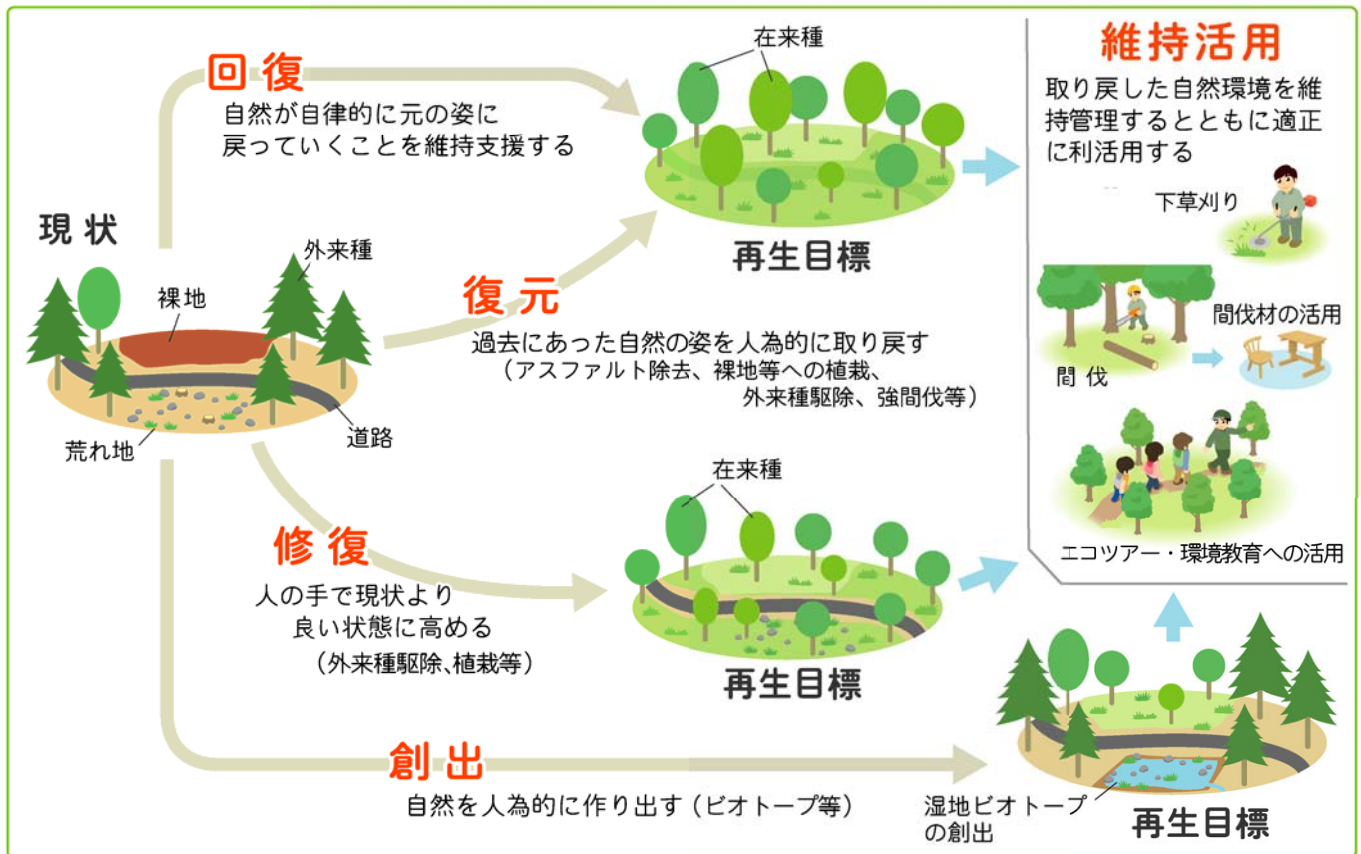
現状

裸地

外来種

荒れ地

道路

回復
自然が自律的に元の姿に戻っていくことを維持支援する

在来種

再生目標

復元
過去にあった自然の姿を人為的に取り戻す
（アスファルト除去、裸地等への植栽、外来種駆除、強間伐等）

修復
人の手で現状より良い状態に高める
（外来種駆除､植栽等）

在来種

再生目標

創出
自然を人為的に作り出す（ビオトープ等）

湿地ビオトープの創出

再生目標

維持活用
取り戻した自然環境を維持管理するとともに適正に利活用する

下草刈り

間伐

間伐材の活用

エコツアー・環境教育への活用